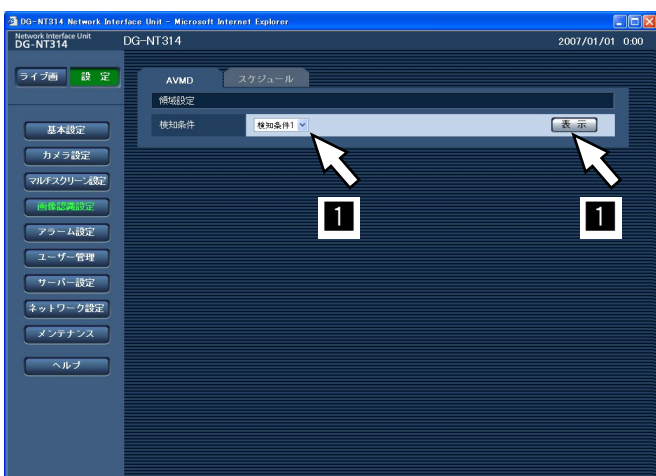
DG-NT314 Network Interface Unit - Microsoft Internet Explorer

Network Interface Unit
DG-NT314

DG-NT314

2007/01/01 0:00

ライブ画

設 定

AVMD

スケジュール

領域設定

検知条件

検知条件1

表 示

1

1

基本設定

カメラ設定

マルチスクリーン設定

画像認識設定

アラーム設定

ユーザー管理

サーバー設定

ネットワーク設定

メンテナンス

ヘルプ